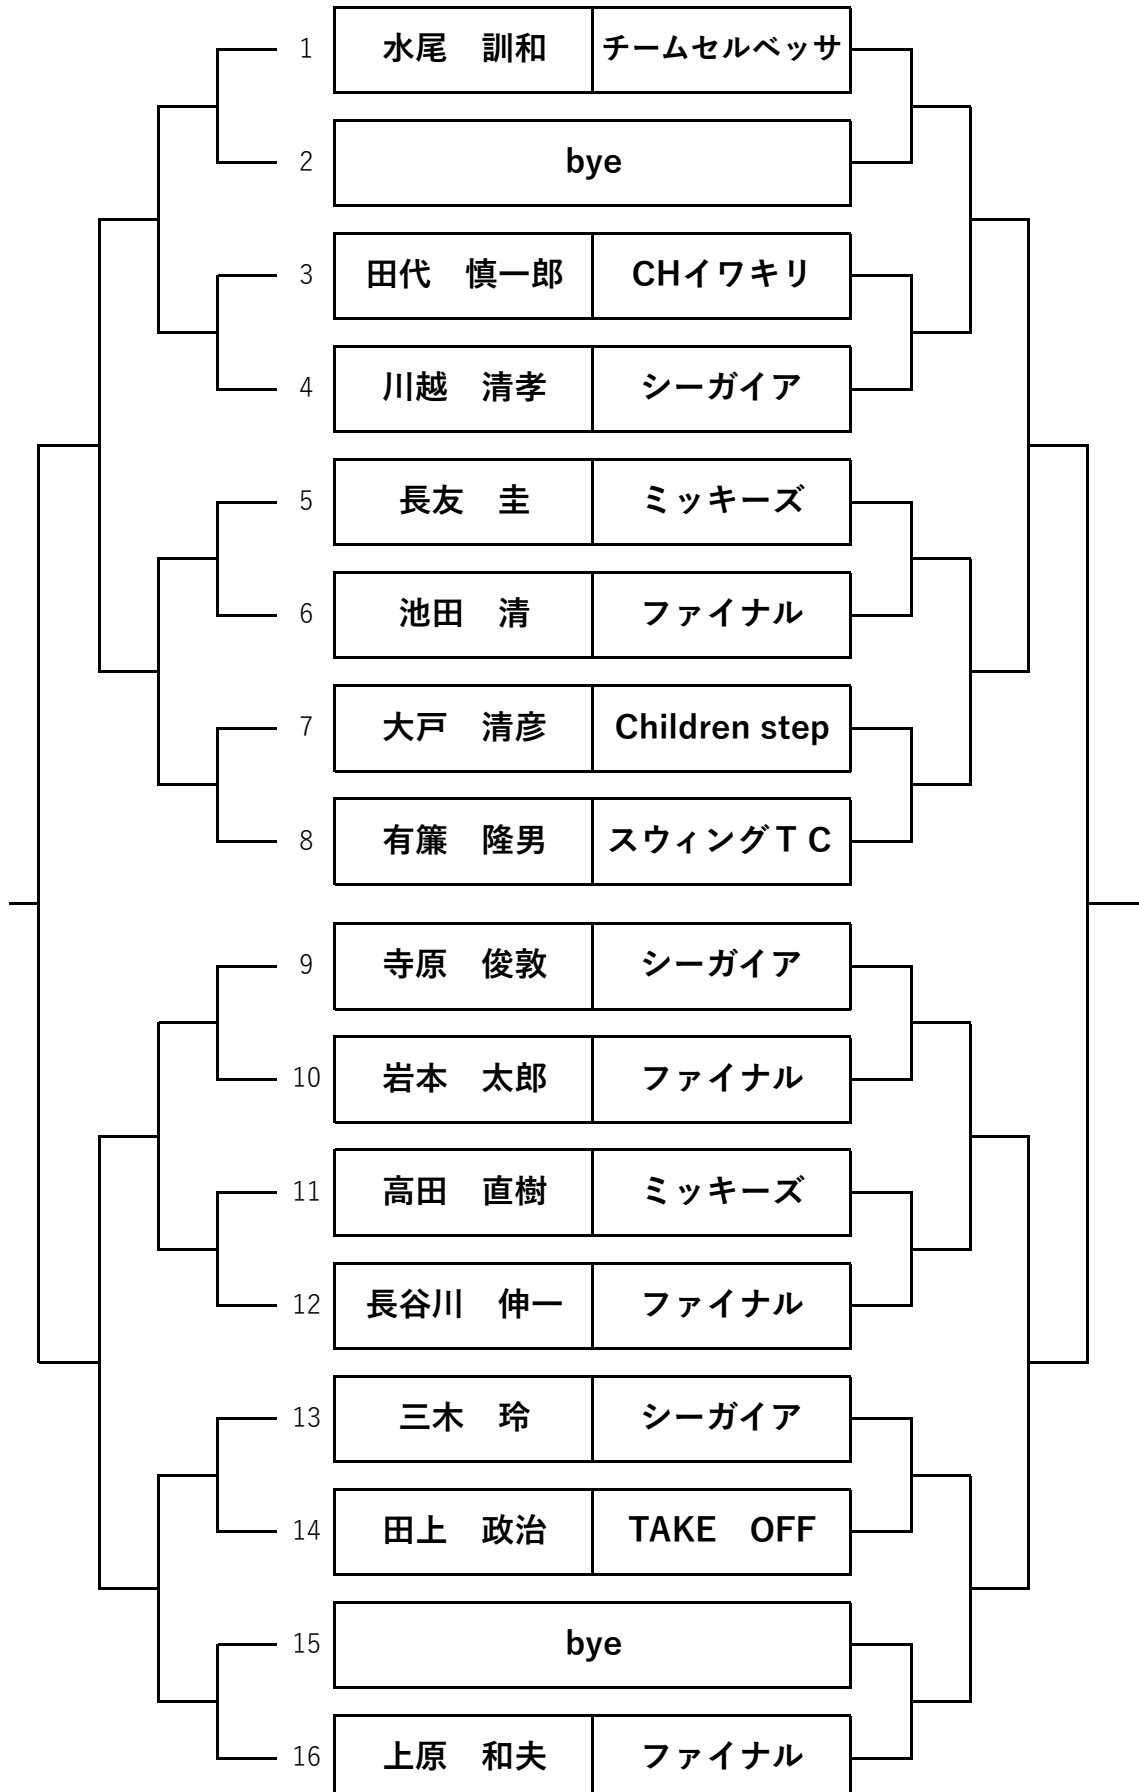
| | | |
|---|---|---|
| 1 | 水尾　訓和 | チームセルベッサ |
| 2 | bye | |
| 3 | 田代　慎一郎 | CHイワキリ |
| 4 | 川越　清孝 | シーガイア |
| 5 | 長友　圭 | ミッキーズ |
| 6 | 池田　清 | ファイナル |
| 7 | 大戸　清彦 | Children step |
| 8 | 有簾　隆男 | スウィングＴＣ |
| 9 | 寺原　俊敦 | シーガイア |
| 10 | 岩本　太郎 | ファイナル |
| 11 | 高田　直樹 | ミッキーズ |
| 12 | 長谷川　伸一 | ファイナル |
| 13 | 三木　玲 | シーガイア |
| 14 | 田上　政治 | TAKE　OFF |
| 15 | bye | |
| 16 | 上原　和夫 | ファイナル |